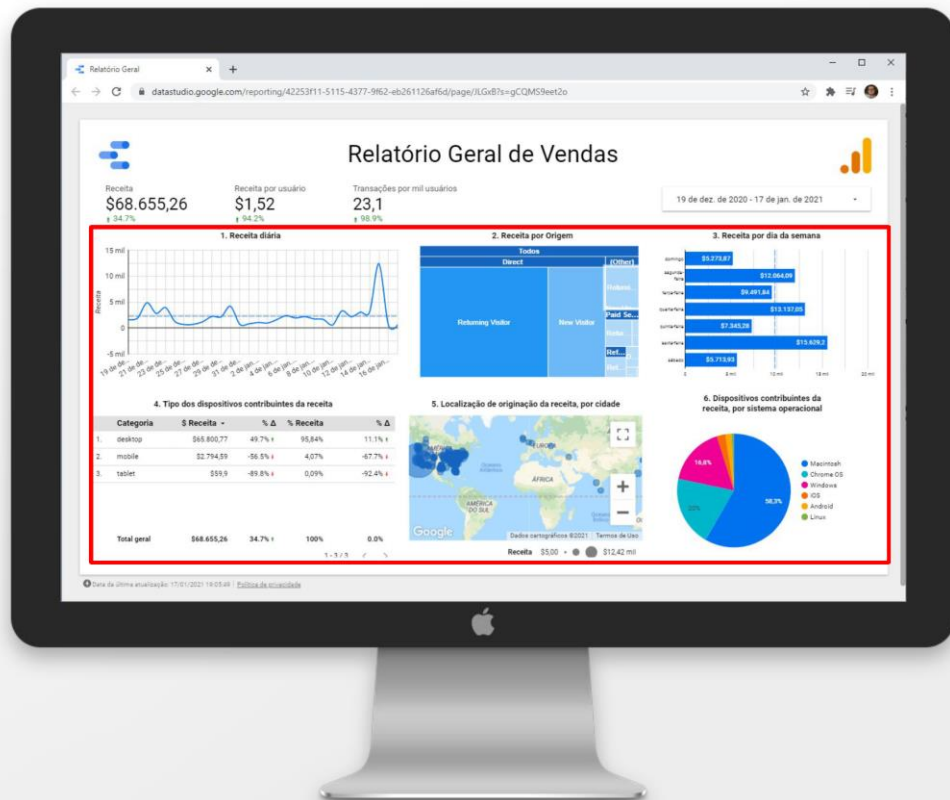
Relatório Geral ×  +

datastudio.google.com/reporting/42253f11-5115-4377-9f62-eb261126af6d/page/JLGxB?s=gCQMS9eet2o

Relatório Geral de Vendas

Receita
$68.655,26
↑ 34.7%

Receita por usuário
$1,52
↑ 94.2%

Transações por mil usuários
23,1
↑ 98.9%

19 de dez. de 2020 - 17 de jan. de 2021

1. Receita diária

15 mil
10 mil
5 mil
0
-5 mil
Receita

19 de de... 21 de de... 23 de de... 25 de de... 27 de de... 29 de de... 31 de de... 2 de jan... 4 de jan... 6 de jan... 8 de jan... 10 de jan... 12 de jan... 14 de jan... 16 de jan...

2. Receita por Origem

Todos
Direct
(Other)
Returning Visitor
New Visitor
Paid Se...
Ref...

3. Receita por dia da semana

domingo $5.273,87
segunda-feira $12.064,09
terça-feira $9.491,84
quarta-feira $13.137,05
quinta-feira $7.345,28
sexta-feira $15.629,2
sábado $5.713,93

0 5 mil 10 mil 15 mil 20 mil

4. Tipo dos dispositivos contribuintes da receita

| | Categoria | $ Receita ▾ | % Δ | % Receita | % Δ |
|---|---|---|---|---|---|
| 1. | desktop | $65.800,77 | 49.7% ↑ | 95,84% | 11.1% ↑ |
| 2. | mobile | $2.794,59 | -56.5% ↓ | 4,07% | -67.7% ↓ |
| 3. | tablet | $59,9 | -89.8% ↓ | 0,09% | -92.4% ↓ |
| | Total geral | $68.655,26 | 34.7% ↑ | 100% | 0.0% |

1 - 3 / 3

5. Localização de originação da receita, por cidade

EUROPA
Oceano Atlântico
ÁFRICA
AMÉRICA DO SUL
Google
Dados cartográficos ©2021 Termos de Uso

Receita $5,00 $12,42 mil

6. Dispositivos contribuintes da receita, por sistema operacional

16,6%
20%
58,3%

Macintosh
Chrome OS
Windows
iOS
Android
Linux

Data da última atualização: 17/01/2021 19:05:49 | Política de privacidade